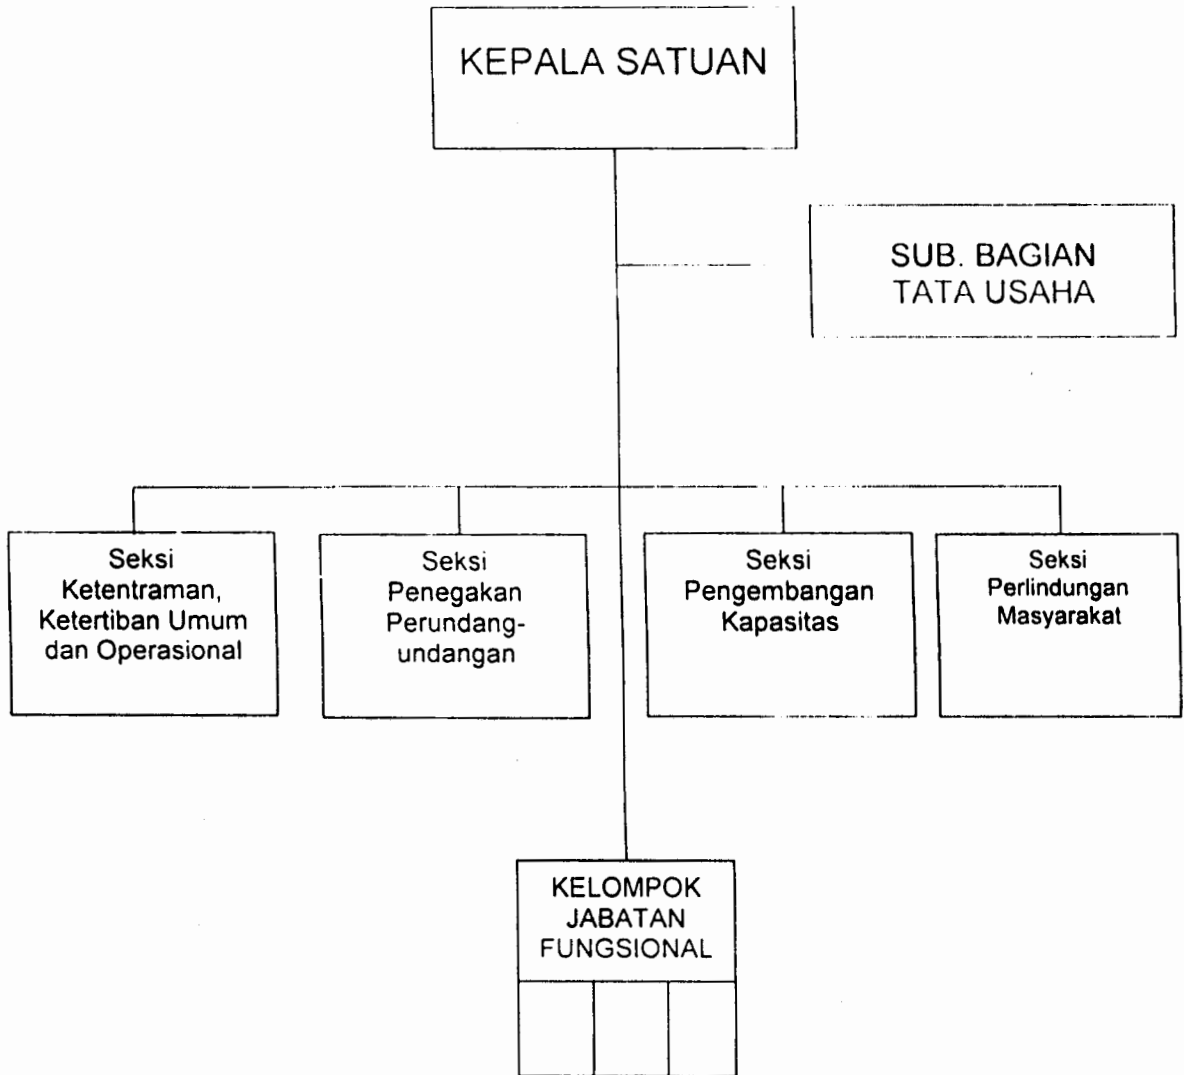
KEPALA SATUAN

SUB. BAGIAN TATA USAHA

Seksi Ketentraman, Ketertiban Umum dan Operasional

Seksi Penegakan Perundang-undangan

Seksi Pengembangan Kapasitas

Seksi Perlindungan Masyarakat

KELOMPOK JABATAN FUNGSIONAL